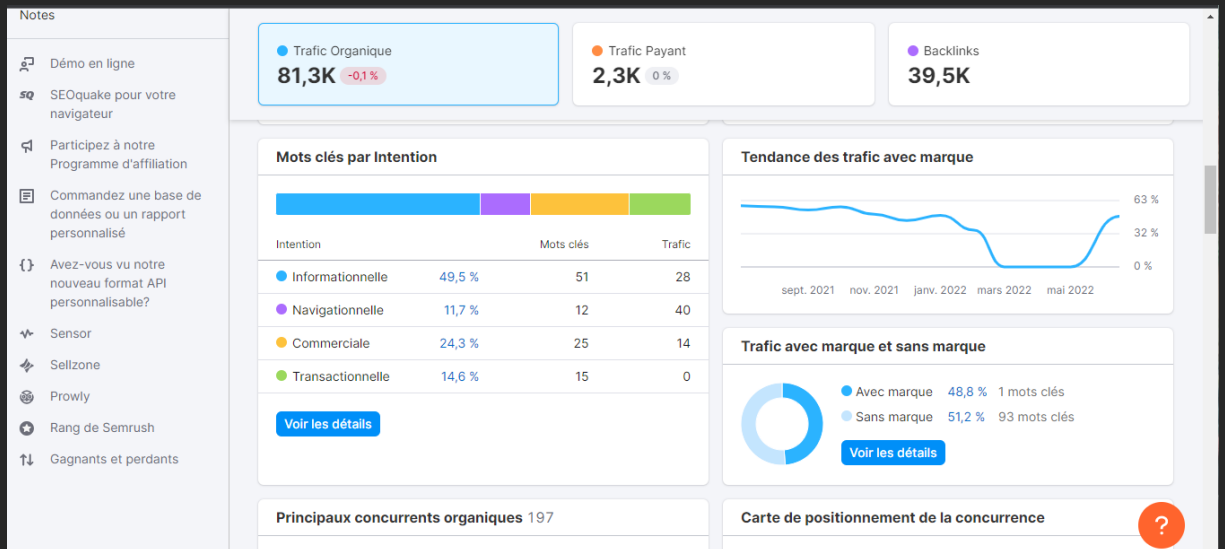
Notes

Démo en ligne

SEOquake pour votre navigateur

Participez à notre Programme d'affiliation

Commandez une base de données ou un rapport personnalisé

Avez-vous vu notre nouveau format API personnalisable?

Sensor

Sellzone

Prowly

Rang de Semrush

Gagnants et perdants

Trafic Organique
81,3K -0,1 %

Trafic Payant
2,3K 0 %

Backlinks
39,5K

Mots clés par Intention

| Intention | | Mots clés | Trafic |
|---|---|---|---|
| Informationnelle | 49,5 % | 51 | 28 |
| Navigationnelle | 11,7 % | 12 | 40 |
| Commerciale | 24,3 % | 25 | 14 |
| Transactionnelle | 14,6 % | 15 | 0 |

Voir les détails

Tendance des trafic avec marque

63 %
32 %
0 %
sept. 2021 nov. 2021 janv. 2022 mars 2022 mai 2022

Trafic avec marque et sans marque

Avec marque 48,8 % 1 mots clés
Sans marque 51,2 % 93 mots clés

Voir les détails

Principaux concurrents organiques 197

Carte de positionnement de la concurrence

?